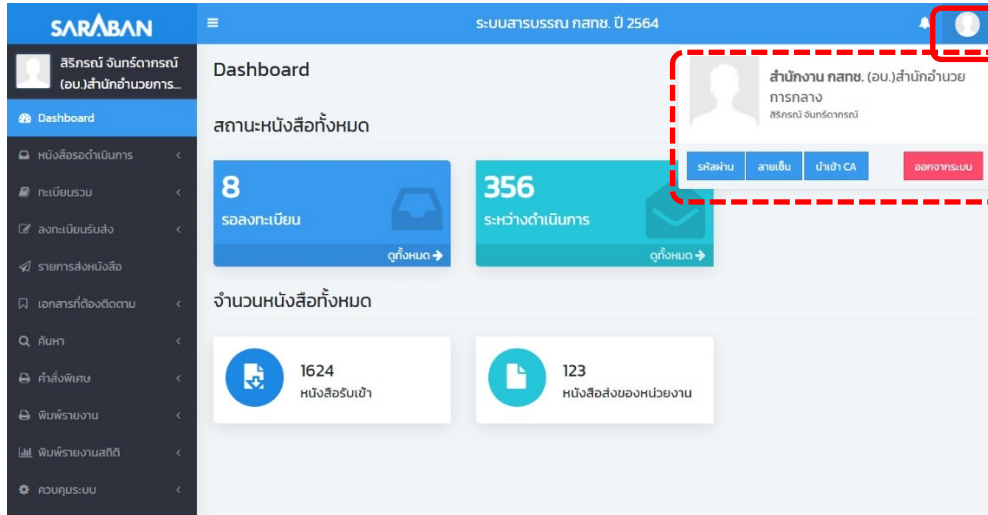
SARABAN

ระบบสารบรรณ กสทช. ปี 2564

สิริกรณ์ จันทร์ดากรณ์ (อบ.)สำนักอำนวยการ...

Dashboard
หนังสือรอดำเนินการ
ทะเบียนรวม
ลงทะเบียนรับส่ง
รายการส่งหนังสือ
เอกสารที่ต้องติดตาม
ค้นหา
คำสั่งพิเศษ
พิมพ์รายงาน
พิมพ์รายงานสถิติ
ควบคุมระบบ

Dashboard

สถานะหนังสือทั้งหมด

8
รอลงทะเบียน
ดูทั้งหมด

356
ระหว่างดำเนินการ
ดูทั้งหมด

จำนวนหนังสือทั้งหมด

1624
หนังสือรับเข้า

123
หนังสือส่งของหน่วยงาน

สำนักงาน กสทช. (อบ.)สำนักอำนวยการกลาง
สิริกรณ์ จันทร์ดากรณ์

รหัสผ่าน
ลายเซ็น
นำเข้า CA
ออกจากระบบ